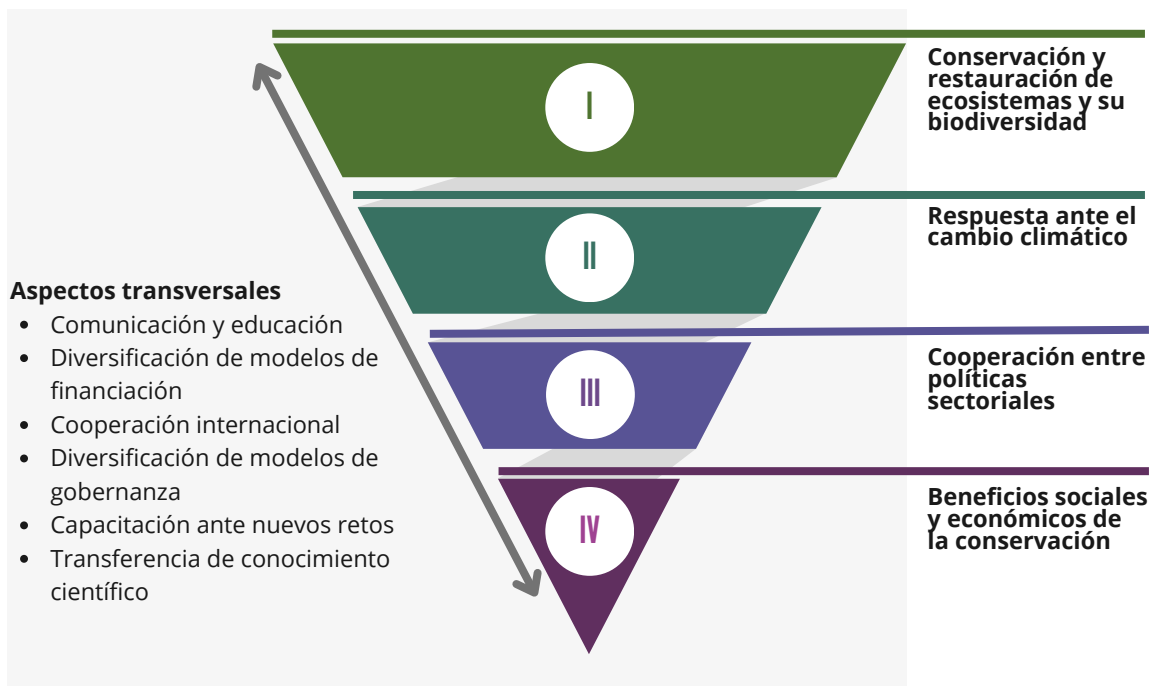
I

Conservación y restauración de ecosistemas y su biodiversidad

II

Respuesta ante el cambio climático

III

Cooperación entre políticas sectoriales

IV

Beneficios sociales y económicos de la conservación

Aspectos transversales
- Comunicación y educación
- Diversificación de modelos de financiación
- Cooperación internacional
- Diversificación de modelos de gobernanza
- Capacitación ante nuevos retos
- Transferencia de conocimiento científico